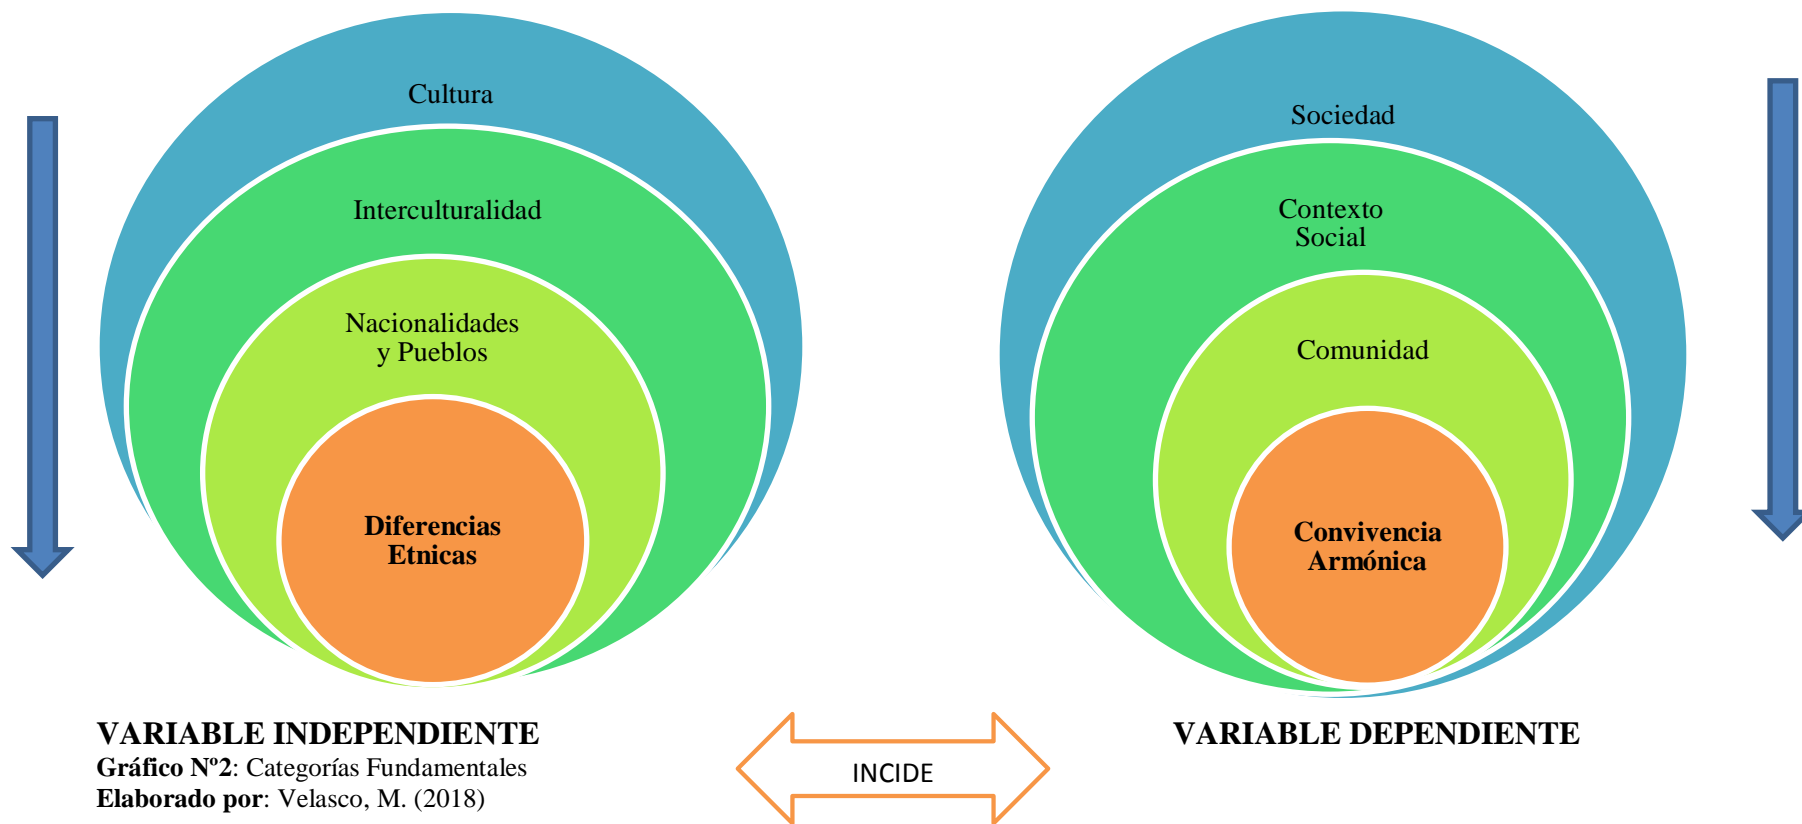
Cultura

Interculturalidad

Nacionalidades y Pueblos

**Diferencias Etnicas**

Sociedad

Contexto Social

Comunidad

**Convivencia Armónica**

**VARIABLE INDEPENDIENTE**

INCIDE

**VARIABLE DEPENDIENTE**

**Gráfico Nº2**: Categorías Fundamentales
**Elaborado por**: Velasco, M. (2018)